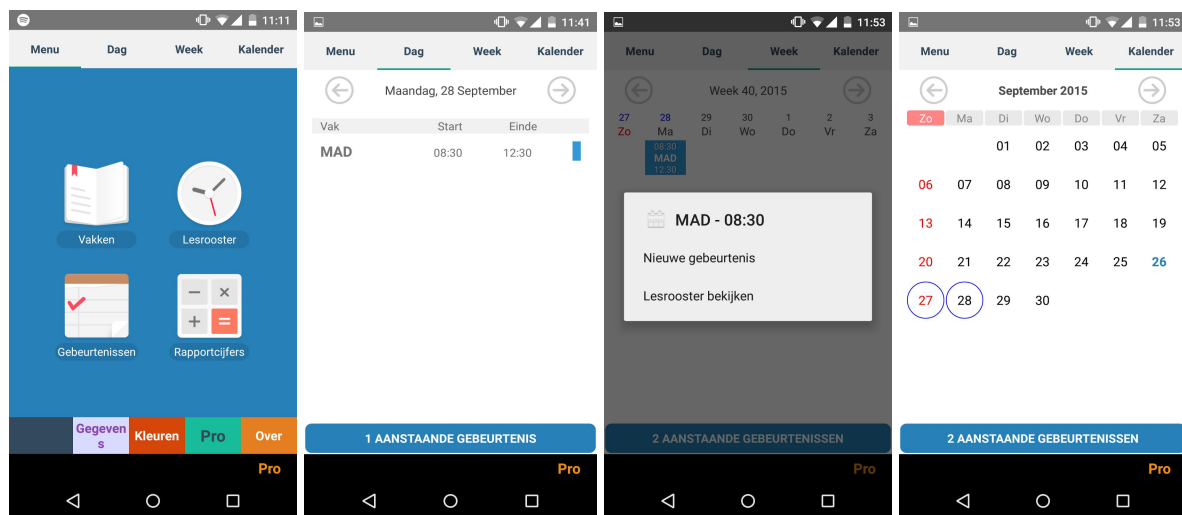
11:11

Menu Dag Week Kalender

Vakken
Lesrooster
Gebeurtenissen
Rapportcijfers

Gegevens Kleuren Pro Over

Pro

11:41

Menu Dag Week Kalender

Maandag, 28 September

| Vak | Start | Einde |
|---|---|---|
| MAD | 08:30 | 12:30 |

1 AANSTAANDE GEBEURTENIS

Pro

11:53

Menu Dag Week Kalender

Week 40, 2015

27 Zo 28 Ma 29 Di 30 Wo 1 Do 2 Vr 3 Za

08:30 MAD 12:30

MAD - 08:30

Nieuwe gebeurtenis

Lesrooster bekijken

2 AANSTAANDE GEBEURTENISSEN

Pro

11:53

Menu Dag Week Kalender

September 2015

| Zo | Ma | Di | Wo | Do | Vr | Za |
|---|---|---|---|---|---|---|
| | | 01 | 02 | 03 | 04 | 05 |
| 06 | 07 | 08 | 09 | 10 | 11 | 12 |
| 13 | 14 | 15 | 16 | 17 | 18 | 19 |
| 20 | 21 | 22 | 23 | 24 | 25 | 26 |
| 27 | 28 | 29 | 30 | | | |

2 AANSTAANDE GEBEURTENISSEN

Pro